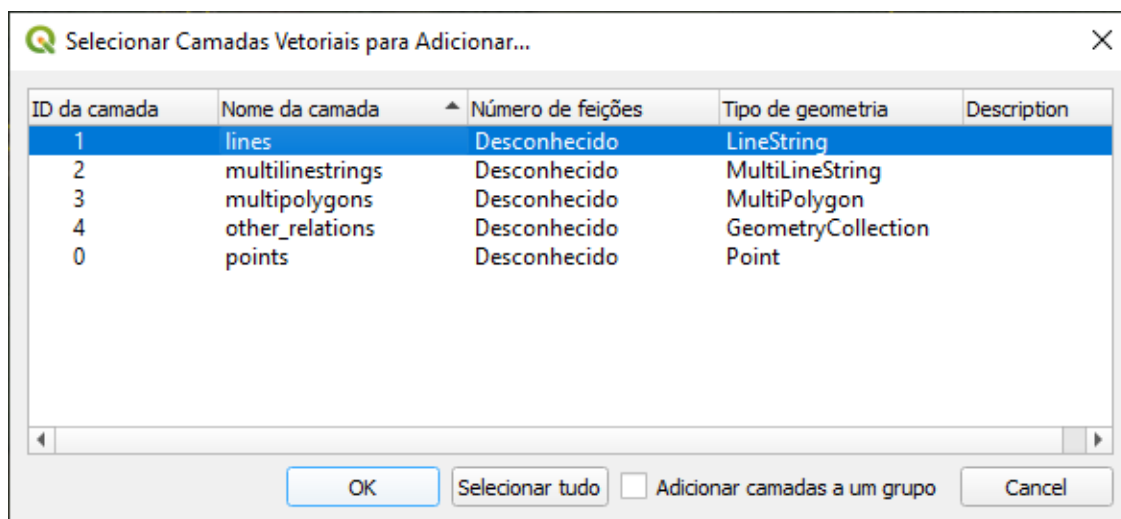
Selecionar Camadas Vetoriais para Adicionar...

| ID da camada | Nome da camada | Número de feições | Tipo de geometria | Description |
|---|---|---|---|---|
| 1 | lines | Desconhecido | LineString | |
| 2 | multilinestrings | Desconhecido | MultiLineString | |
| 3 | multipolygons | Desconhecido | MultiPolygon | |
| 4 | other_relations | Desconhecido | GeometryCollection | |
| 0 | points | Desconhecido | Point | |

OK
Selecionar tudo
Adicionar camadas a um grupo
Cancel